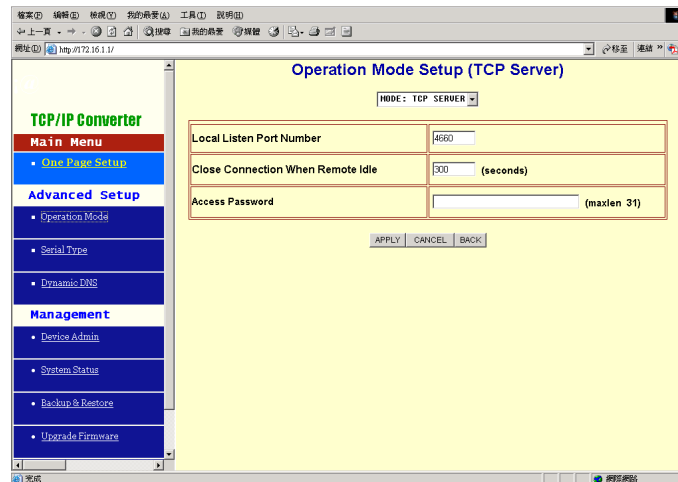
檔案(F) 編輯(E) 檢視(V) 我的最愛(A) 工具(T) 說明(H)

上一頁 搜尋 我的最愛 媒體

網址(D) http://172.16.1.1/

移至 連結

TCP/IP Converter

Main Menu

One Page Setup

Advanced Setup

Operation Mode

Serial Type

Dynamic DNS

Management

Device Admin

System Status

Backup & Restore

Upgrade Firmware

Operation Mode Setup (TCP Server)

MODE: TCP SERVER

| | |
|---|---|
| Local Listen Port Number | 4660 |
| Close Connection When Remote Idle | 300 (seconds) |
| Access Password | (maxlen 31) |

APPLY CANCEL BACK

完成

網際網路